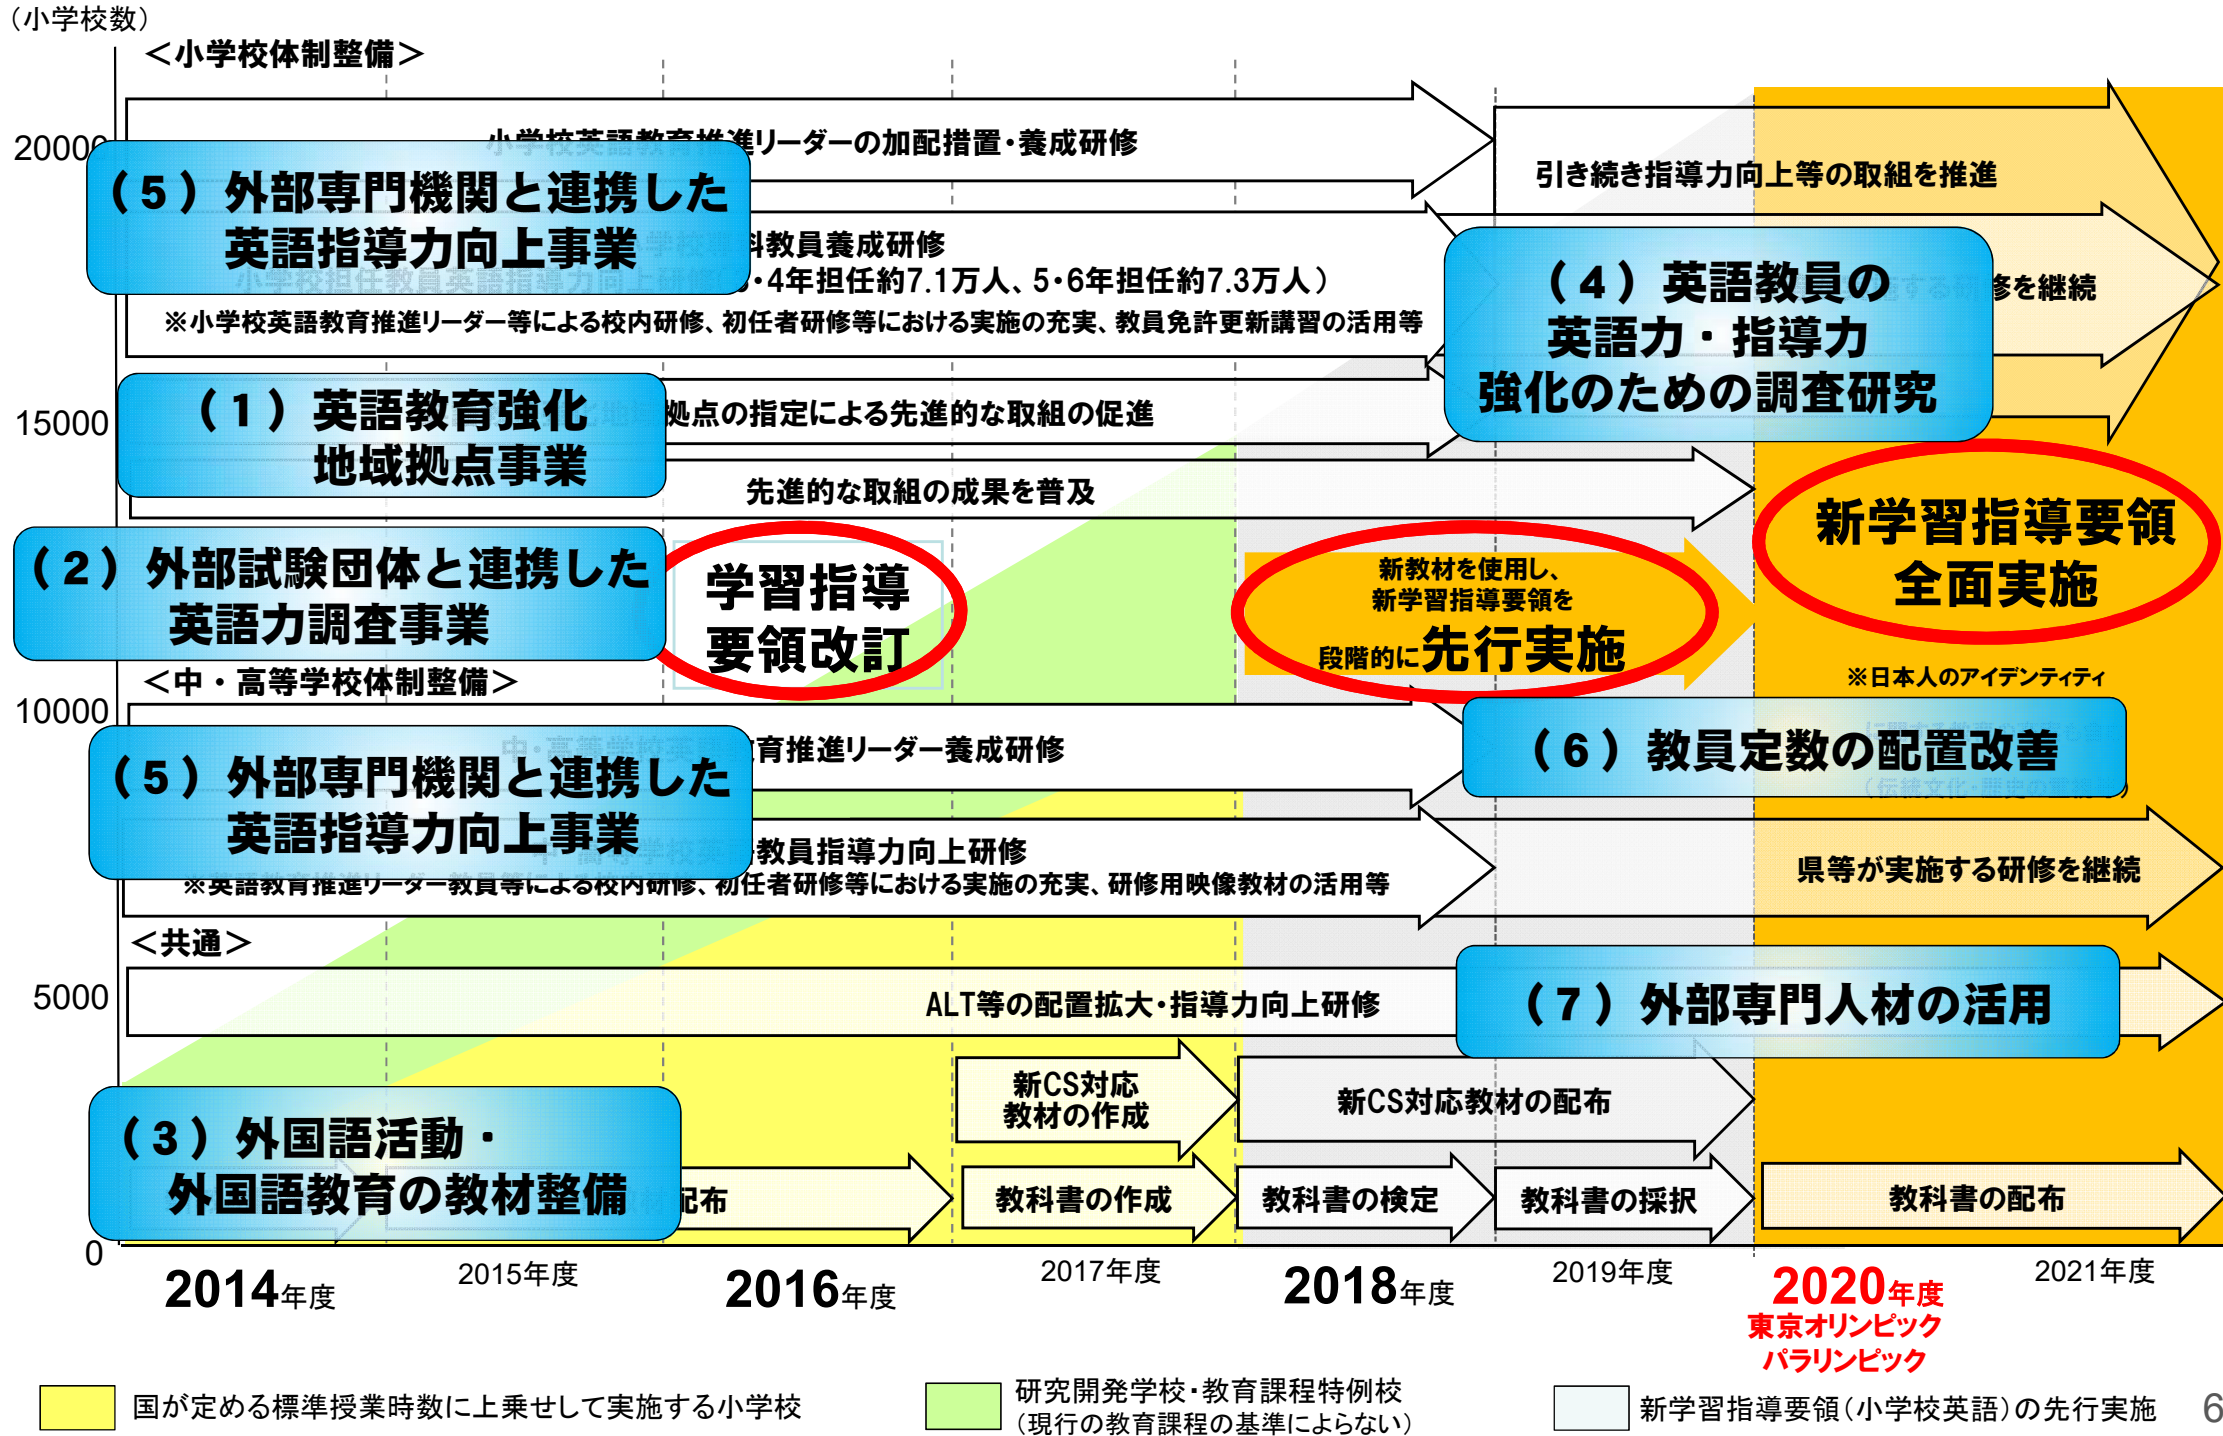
（小学校数）
＜小学校体制整備＞
20000
小学校英語教育推進リーダーの加配措置・養成研修
引き続き指導力向上等の取組を推進
（５）外部専門機関と連携した英語指導力向上事業
科教員養成研修
・4年担任約7.1万人、5・6年担任約7.3万人）
※小学校英語教育推進リーダー等による校内研修、初任者研修等における実施の充実、教員免許更新講習の活用等
（４）英語教員の英語力・指導力強化のための調査研究
修を継続
15000
（１）英語教育強化地域拠点事業
拠点の指定による先進的な取組の促進
先進的な取組の成果を普及
新学習指導要領全面実施
（２）外部試験団体と連携した英語力調査事業
学習指導要領改訂
新教材を使用し、新学習指導要領を段階的に先行実施
＜中・高等学校体制整備＞
※日本人のアイデンティティ
10000
育推進リーダー養成研修
（６）教員定数の配置改善
（５）外部専門機関と連携した英語指導力向上事業
教員指導力向上研修
※英語教育推進リーダー教員等による校内研修、初任者研修等における実施の充実、研修用映像教材の活用等
県等が実施する研修を継続
＜共通＞
5000
ALT等の配置拡大・指導力向上研修
（７）外部専門人材の活用
新CS対応教材の作成
新CS対応教材の配布
（３）外国語活動・外国語教育の教材整備
配布
教科書の作成
教科書の検定
教科書の採択
教科書の配布
0
2014年度
2015年度
2016年度
2017年度
2018年度
2019年度
2020年度
東京オリンピック
パラリンピック
2021年度
国が定める標準授業時数に上乗せして実施する小学校
研究開発学校・教育課程特例校（現行の教育課程の基準によらない）
新学習指導要領（小学校英語）の先行実施
6